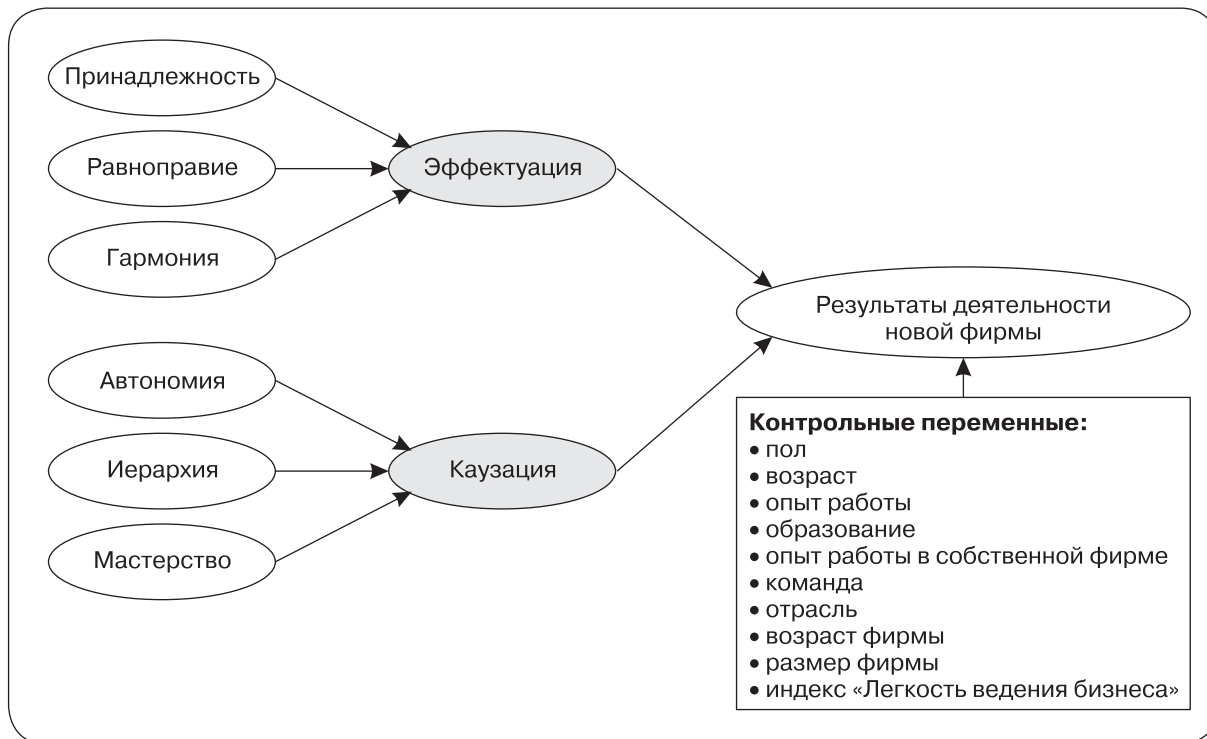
Принадлежность

Равноправие

Гармония

Эффектуация

Автономия

Иерархия

Мастерство

Каузация

Результаты деятельности новой фирмы

**Контрольные переменные:**
• пол
• возраст
• опыт работы
• образование
• опыт работы в собственной фирме
• команда
• отрасль
• возраст фирмы
• размер фирмы
• индекс «Легкость ведения бизнеса»